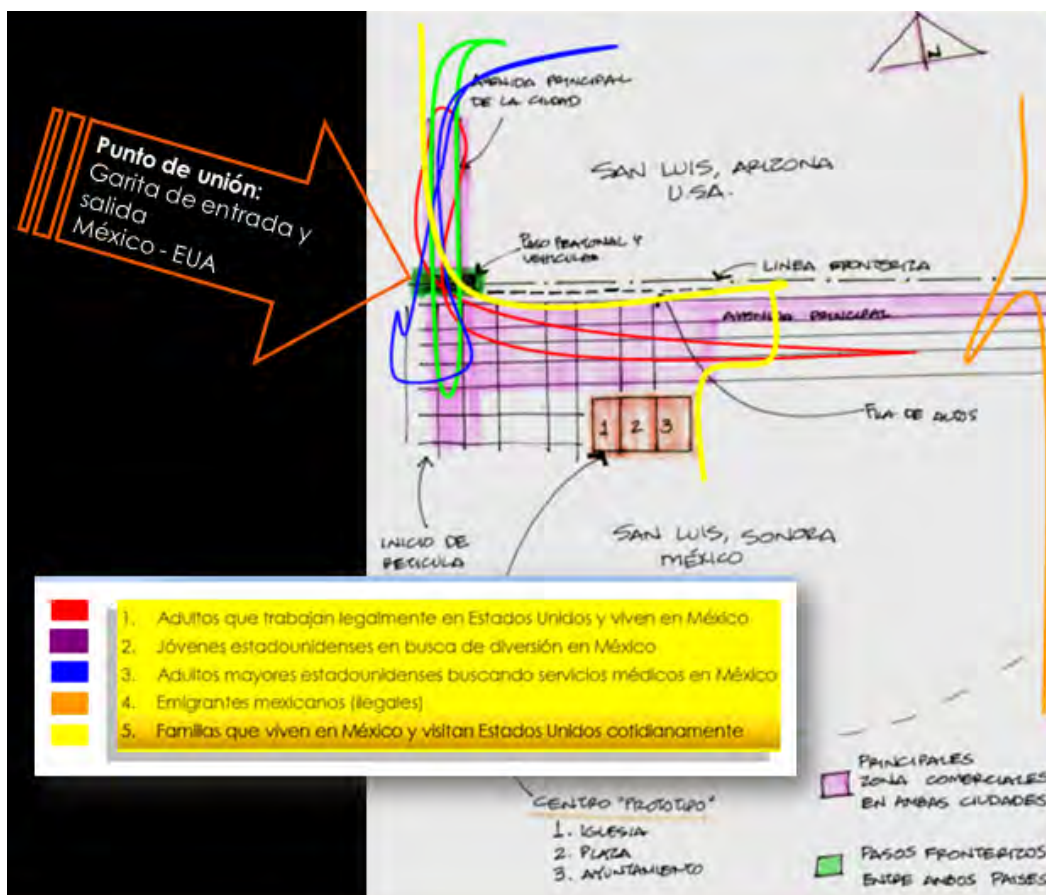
Punto de unión:
Garita de entrada y salida
México - EUA

AVENIDA PRINCIPAL DE LA CIUDAD

N

SAN LUIS, ARIZONA
U.S.A.

PASO PEATONAL Y VEHICULAR

LINEA FRONTERIZA

AVENIDA PRINCIPAL

1 2 3

FILA DE AUTOS

INICIO DE PELICULA

SAN LUIS, SONORA
MÉXICO

1. Adultos que trabajan legalmente en Estados Unidos y viven en México
2. Jóvenes estadounidenses en busca de diversión en México
3. Adultos mayores estadounidenses buscando servicios médicos en México
4. Emigrantes mexicanos (ilegales)
5. Familias que viven en México y visitan Estados Unidos cotidianamente

CENTRO "PROTOTIPO"
1. IGLESIA
2. PLAZA
3. AYUNTAMIENTO

PRINCIPALES ZONA COMERCIALES EN AMBAS CIUDADES

PASOS FRONTERIZOS ENTRE AMBOS PAISES